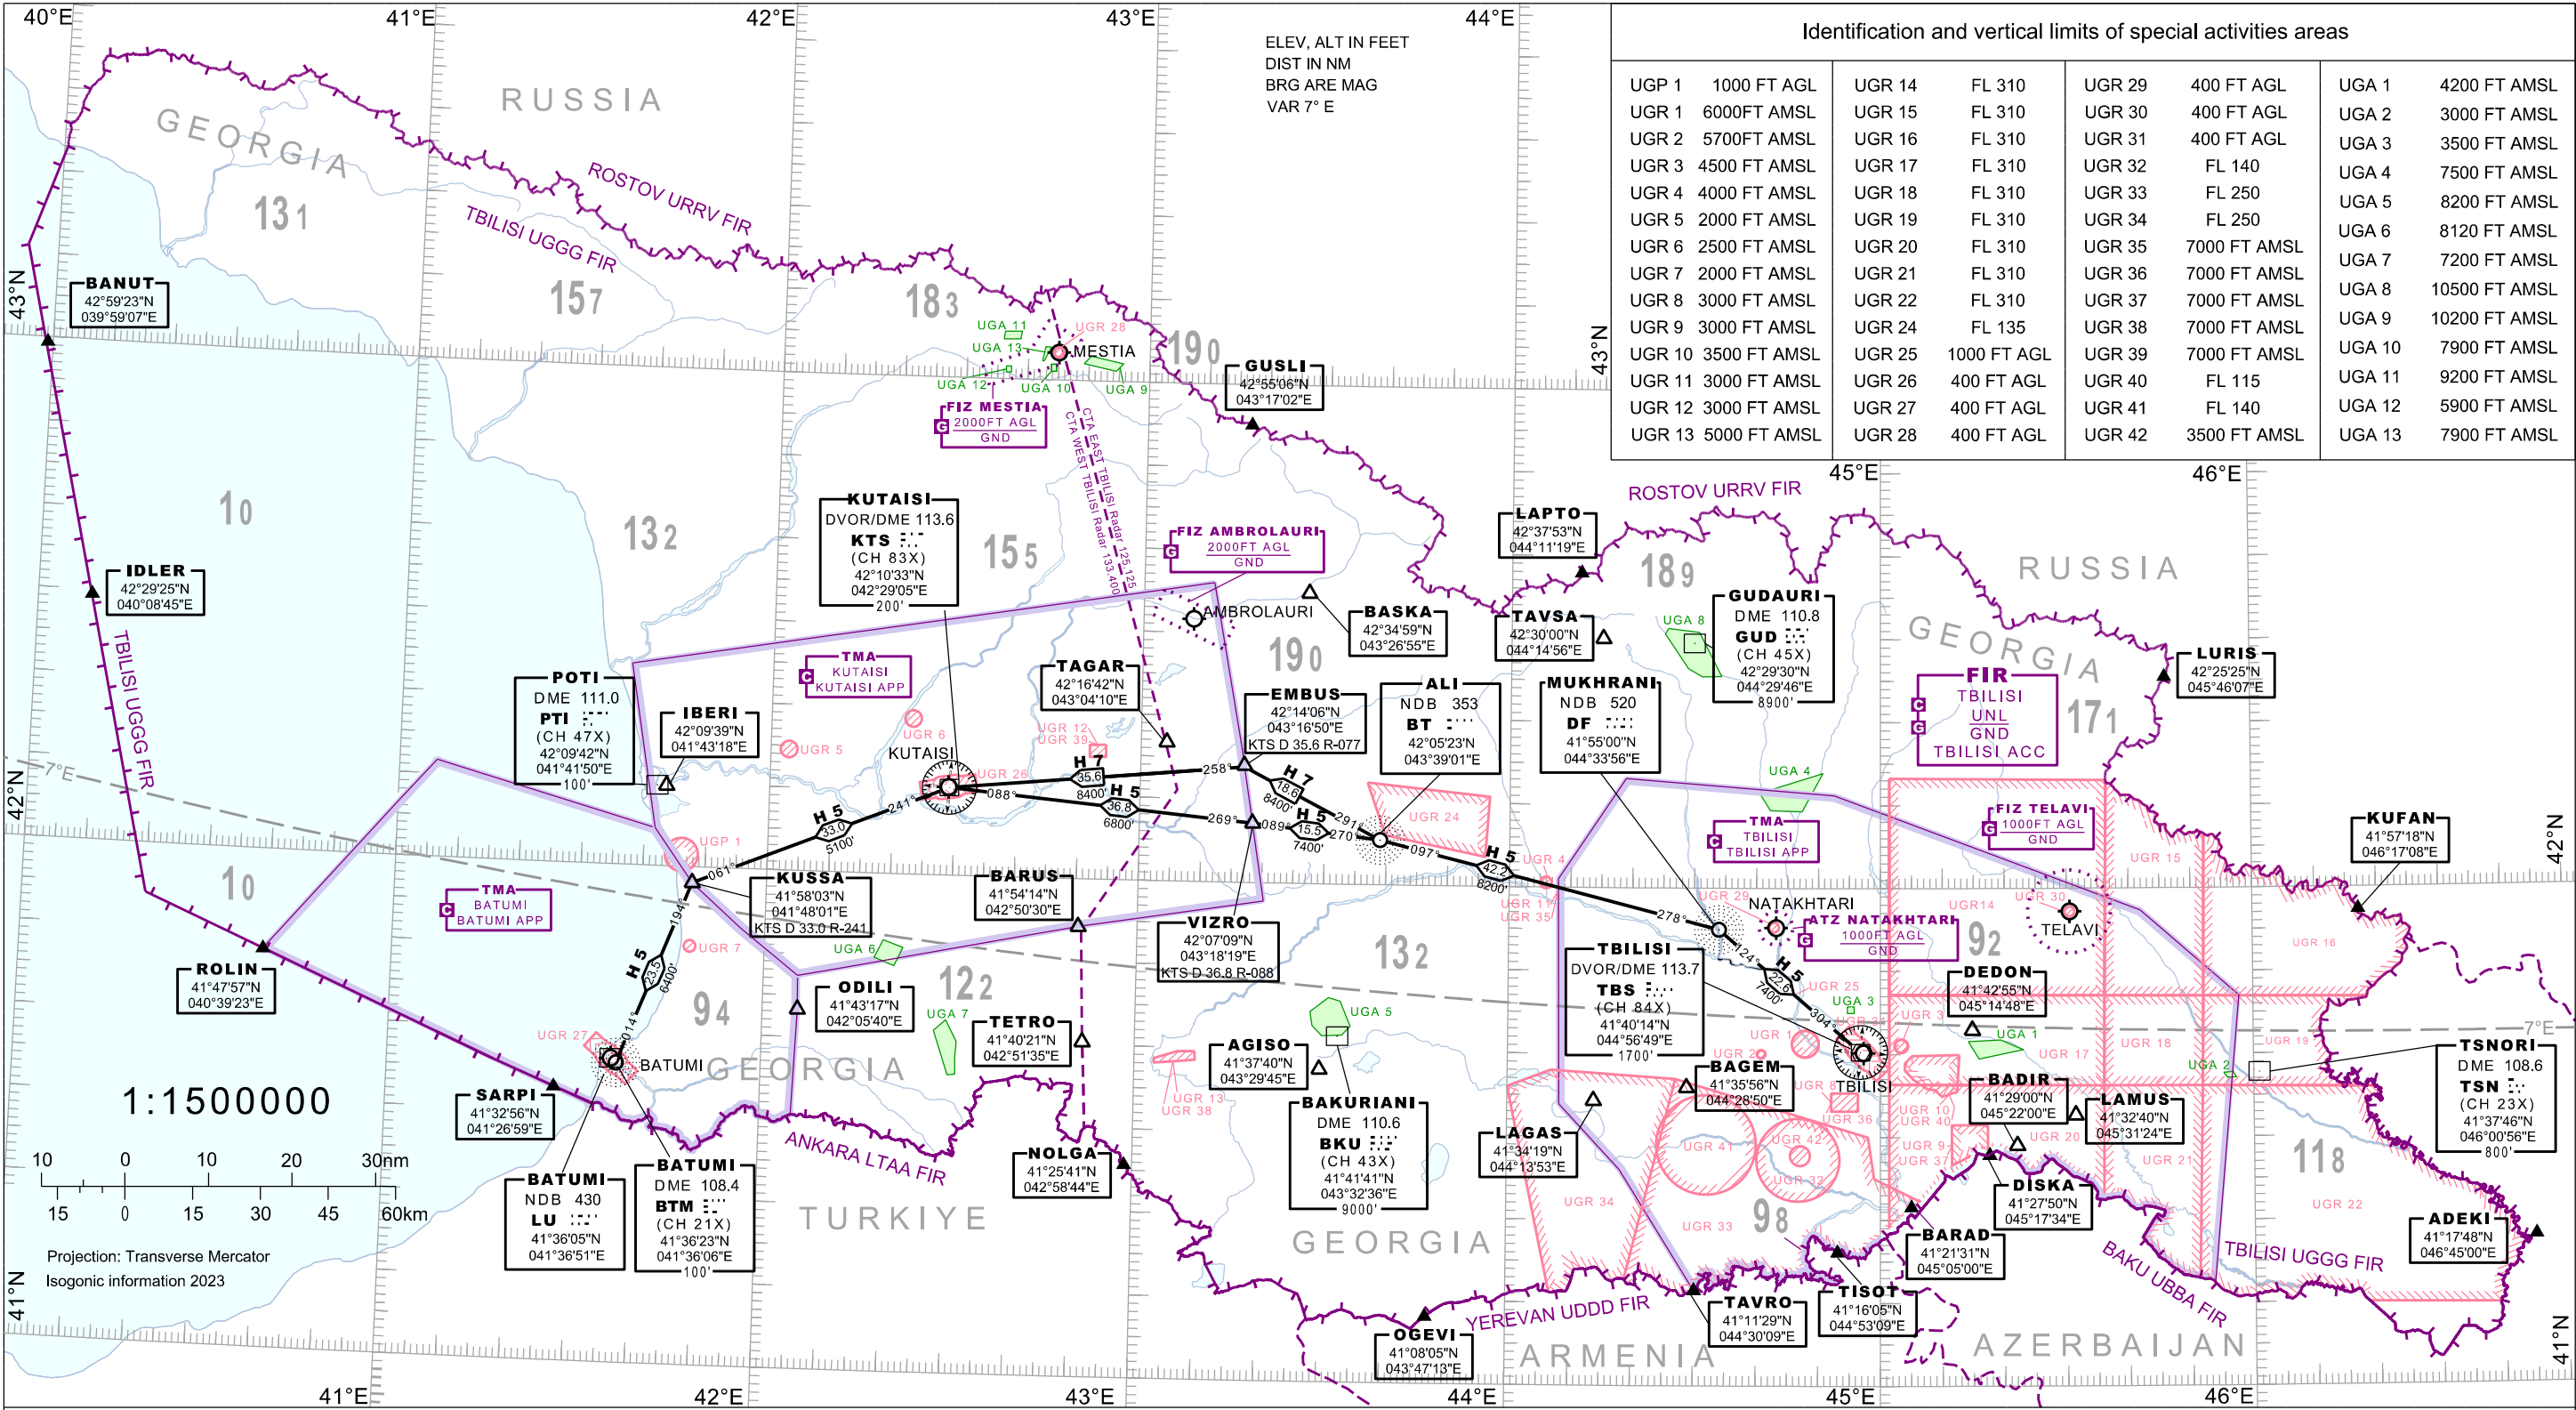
40°E 41°E 42°E 43°E 44°E

ELEV, ALT IN FEET
DIST IN NM
BRG ARE MAG
VAR 7° E

Identification and vertical limits of special activities areas

| | | | | | | | |
|---|---|---|---|---|---|---|---|
| UGP 1 | 1000 FT AGL | UGR 14 | FL 310 | UGR 29 | 400 FT AGL | UGA 1 | 4200 FT AMSL |
| UGR 1 | 6000FT AMSL | UGR 15 | FL 310 | UGR 30 | 400 FT AGL | UGA 2 | 3000 FT AMSL |
| UGR 2 | 5700FT AMSL | UGR 16 | FL 310 | UGR 31 | 400 FT AGL | UGA 3 | 3500 FT AMSL |
| UGR 3 | 4500 FT AMSL | UGR 17 | FL 310 | UGR 32 | FL 140 | UGA 4 | 7500 FT AMSL |
| UGR 4 | 4000 FT AMSL | UGR 18 | FL 310 | UGR 33 | FL 250 | UGA 5 | 8200 FT AMSL |
| UGR 5 | 2000 FT AMSL | UGR 19 | FL 310 | UGR 34 | FL 250 | UGA 6 | 8120 FT AMSL |
| UGR 6 | 2500 FT AMSL | UGR 20 | FL 310 | UGR 35 | 7000 FT AMSL | UGA 7 | 7200 FT AMSL |
| UGR 7 | 2000 FT AMSL | UGR 21 | FL 310 | UGR 36 | 7000 FT AMSL | UGA 8 | 10500 FT AMSL |
| UGR 8 | 3000 FT AMSL | UGR 22 | FL 310 | UGR 37 | 7000 FT AMSL | UGA 9 | 10200 FT AMSL |
| UGR 9 | 3000 FT AMSL | UGR 24 | FL 135 | UGR 38 | 7000 FT AMSL | UGA 10 | 7900 FT AMSL |
| UGR 10 | 3500 FT AMSL | UGR 25 | 1000 FT AGL | UGR 39 | 7000 FT AMSL | UGA 11 | 9200 FT AMSL |
| UGR 11 | 3000 FT AMSL | UGR 26 | 400 FT AGL | UGR 40 | FL 115 | UGA 12 | 5900 FT AMSL |
| UGR 12 | 3000 FT AMSL | UGR 27 | 400 FT AGL | UGR 41 | FL 140 | UGA 13 | 7900 FT AMSL |
| UGR 13 | 5000 FT AMSL | UGR 28 | 400 FT AGL | UGR 42 | 3500 FT AMSL | | |

RUSSIA GEORGIA 131 157 183 190 ROSTOV URRV FIR TBILISI UGGG FIR
43°N
BANUT 42°59'23"N 039°59'07"E
UGA 11 UGA 13 UGA 12 UGA 10 UGA 9 UGR 28 MESTIA
GUSLI 42°55'06"N 043°17'02"E
FIZ MESTIA 2000FT AGL GND
CTA EAST TBILISI Radar 125.125
CTA WEST TBILISI Radar 133.400
10 132 155
KUTAISI DVOR/DME 113.6 KTS (CH 83X) 42°10'33"N 042°29'05"E 200'
FIZ AMBROLAURI 2000FT AGL GND
AMBROLAURI 190
IDLER 42°29'25"N 040°08'45"E
TBILISI UGGG FIR
LAPTO 42°37'53"N 044°11'19"E
ROSTOV URRV FIR 45°E 46°E
189 RUSSIA GEORGIA
TAVSA 42°30'00"N 044°14'56"E
BASKA 42°34'59"N 043°26'55"E
GUDAURI DME 110.8 GUD (CH 45X) 42°29'30"N 044°29'46"E 8900'
UGA 8
LURIS 42°25'25"N 045°46'07"E
FIR TBILISI UNL GND TBILISI ACC 171
TMA KUTAISI KUTAISI APP
TAGAR 42°16'42"N 043°04'10"E
POTI DME 111.0 PTI (CH 47X) 42°09'42"N 041°41'50"E 100'
IBERI 42°09'39"N 041°43'18"E
UGR 6 UGR 5 KUTAISI UGR 12 UGR 39 UGR 26
EMBUS 42°14'06"N 043°16'50"E KTS D 35.6 R-077
ALI NDB 353 BT 42°05'23"N 043°39'01"E
MUKHRANI NDB 520 DF 41°55'00"N 044°33'56"E
UGA 4
42°N 7°E
H 5 33.0 5100' 241° 088° H 7 35.6 8400' H 5 36.8 6800' 258° 269° 089° H 7 18.6 8400' H 5 15.5 7400' 291° 270° 097° UGR 24 H 5 42.2 8200' UGR 4
TMA TBILISI TBILISI APP
FIZ TELAVI 1000FT AGL GND
KUFAN 41°57'18"N 046°17'08"E
UGP 1 061° 10
KUSSA 41°58'03"N 041°48'01"E KTS D 33.0 R-241
BARUS 41°54'14"N 042°50'30"E
TMA BATUMI BATUMI APP
VIZRO 42°07'09"N 043°18'19"E KTS D 36.8 R-088
UGR 11 UGR 35 UGR 29 NATAKHTARI 278°
ATZ NATAKHTARI 1000FT AGL GND
UGR14 UGR 30 TELAVI UGR 15 UGR 16 92
ROLIN 41°47'57"N 040°39'23"E
194° H 5 23.5 6400' UGR 7 UGA 6
ODILI 41°43'17"N 042°05'40"E
122 UGA 7 132
TETRO 41°40'21"N 042°51'35"E
UGA 5
TBILISI DVOR/DME 113.7 TBS (CH 84X) 41°40'14"N 044°56'49"E 1700'
124° H 5 21.6 7400' UGR 25 UGA 3 304°
DEDON 41°42'55"N 045°14'48"E
UGR 3 UGA 1 UGR 17 UGR 18 UGR 19 7°E UGA 2
94 UGR 27 014° BATUMI GEORGIA
1:1500000
SARPI 41°32'56"N 041°26'59"E
AGISO 41°37'40"N 043°29'45"E
UGR 13 UGR 38
UGR 1 UGR 2 UGR 8 TBILISI
BAGEM 41°35'56"N 044°28'50"E
BADIR 41°29'00"N 045°22'00"E
LAMUS 41°32'40"N 045°31'24"E
TSNORI DME 108.6 TSN (CH 23X) 41°37'46"N 046°00'56"E 800'
UGR 10 UGR 40 UGR 36 UGR 9 UGR 37 UGR 20 UGR 21 118
10 0 10 20 30nm
15 0 15 30 45 60km
ANKARA LTAA FIR
NOLGA 41°25'41"N 042°58'44"E
BAKURIANI DME 110.6 BKU (CH 43X) 41°41'41"N 043°32'36"E 9000'
LAGAS 41°34'19"N 044°13'53"E
UGR 41 UGR 42 UGR 32 UGR 34 UGR 33 98
DISKA 41°27'50"N 045°17'34"E
UGR 22
ADEKI 41°17'48"N 046°45'00"E
BATUMI NDB 430 LU 41°36'05"N 041°36'51"E
BATUMI DME 108.4 BTM (CH 21X) 41°36'23"N 041°36'06"E 100'
TURKIYE GEORGIA
BARAD 41°21'31"N 045°05'00"E
BAKU UBBA FIR TBILISI UGGG FIR
Projection: Transverse Mercator
Isogonic information 2023
YEREVAN UDDD FIR
TAVRO 41°11'29"N 044°30'09"E
TISOT 41°16'05"N 044°53'09"E
OGEVI 41°08'05"N 043°47'13"E
ARMENIA AZERBAIJAN
41°N
41°E 42°E 43°E 44°E 45°E 46°E